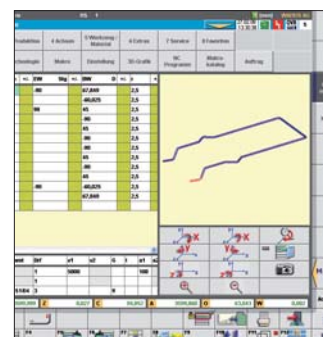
Produktion | 4 Achsen | 5 Werkzeug / Material | 6 Extras | 7 Service | 8 Favoriten
Technologie | Makro | Darstellung | 3D-Grafik | NC Programm | Makro katalog | Auftrag

| | ZW | | | BW | | | |
|---|---|---|---|---|---|---|---|
| | -90 | | | 67,840 | | 2,5 | |
| | | | | -40,825 | | 2,5 | |
| | 90 | | | 45 | | 2,5 | |
| | | | | -45 | | 2,5 | |
| | | | | 45 | | 2,5 | |
| | | | | 90 | | 2,5 | |
| | | | | 45 | | 2,5 | |
| | | | | -45 | | 2,5 | |
| | | | | 45 | | 2,5 | |
| | -90 | | | -40,825 | | 2,5 | |
| | | | | 67,840 | | 2,5 | |

| | Dif | v1 | u2 | G | | z1 | a1 |
|---|---|---|---|---|---|---|---|
| | 1 | 5000 | | | | | 100 |
| | 1 | | | | | | |
| | 1 | | | | | | |
| 5104 | 3 | | | 0 | | | |

500,000 | C 0,027 | C 99,952 | A 3500,000 | 0 | 63,043 | W 0,002